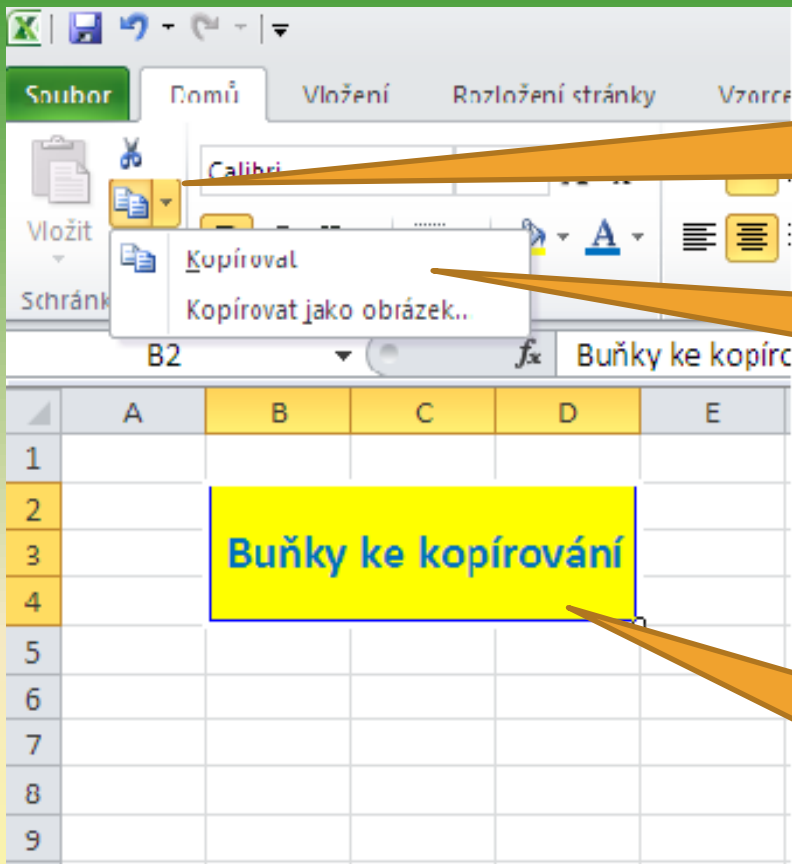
Soubor Domů Vložení Rozložení stránky Vzorce

Vložit

Schránk

Calibri

Kopírovat

Kopírovat jako obrázek..

B2

$f_x$ Buňky ke kopírc

| | A | B | C | D | E |
|---|---|---|---|---|---|
| 1 | | | | | |
| 2 | | Buňky ke kopírování | | | |
| 3 | | | | | |
| 4 | | | | | |
| 5 | | | | | |
| 6 | | | | | |
| 7 | | | | | |
| 8 | | | | | |
| 9 | | | | | |